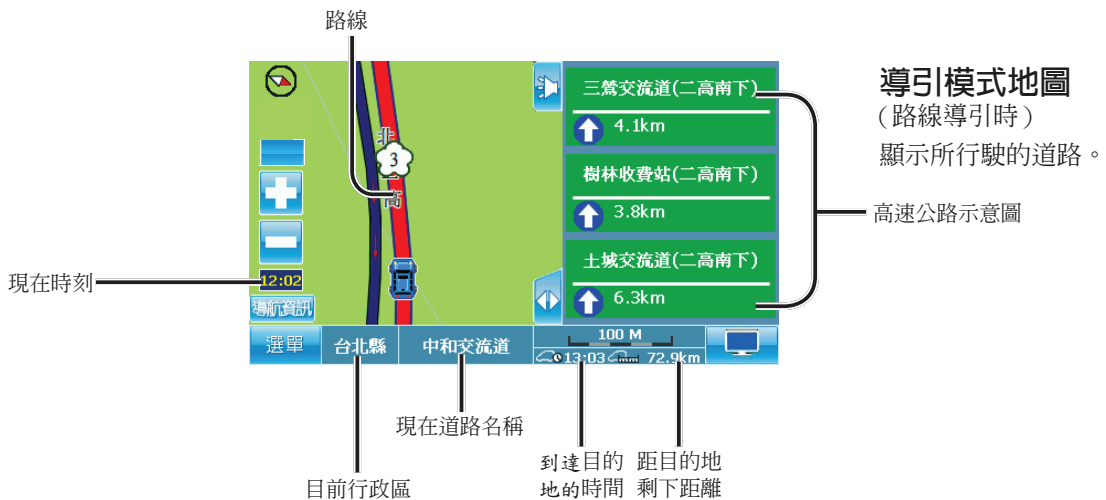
路線

導引模式地圖
（路線導引時）
顯示所行駛的道路。

三鶯交流道(二高南下)
4.1km
樹林收費站(二高南下)
3.8km
土城交流道(二高南下)
6.3km

高速公路示意圖

北
3
高

現在時刻
12:02
導航資訊

選單
台北縣
中和交流道
100 M
13:03
72.9km

現在道路名稱

到達目的地的時間

距目的地剩下距離

目前行政區